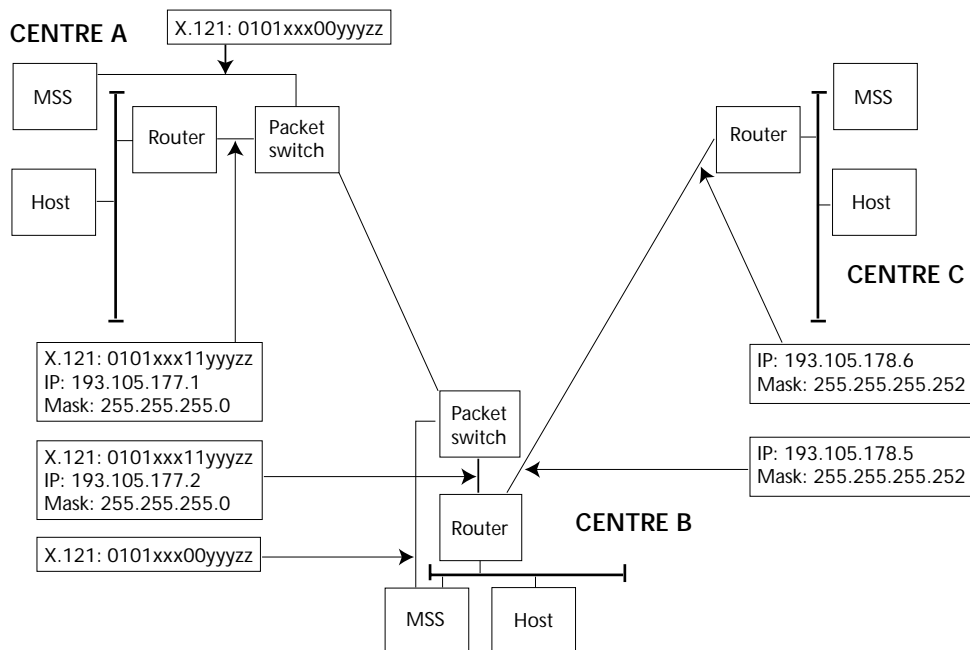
CENTRE A

X.121: 0101xxx00yyyzz

MSS

Router

Packet switch

Host

X.121: 0101xxx11yyyzz
IP: 193.105.177.1
Mask: 255.255.255.0

MSS

Router

Host

CENTRE C

IP: 193.105.178.6
Mask: 255.255.255.252

Packet switch

X.121: 0101xxx11yyyzz
IP: 193.105.177.2
Mask: 255.255.255.0

IP: 193.105.178.5
Mask: 255.255.255.252

Router

CENTRE B

X.121: 0101xxx00yyyzz

MSS

Host